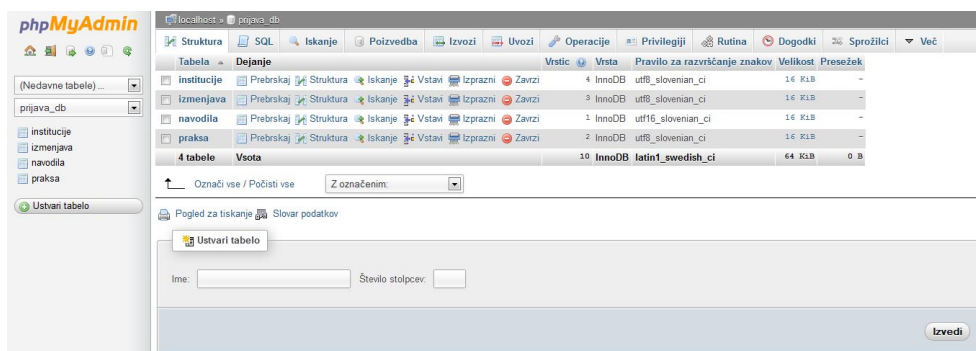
phpMyAdmin

(Nedavne tabele) ...
prijava_db

institucije
izmenjava
navodila
praksa

Ustvari tabelo

localhost » prijava_db

Struktura | SQL | Iskanje | Poizvedba | Izvozi | Uvozi | Operacije | Privilegiji | Rutina | Dogodki | Sprožilci | Več

| Tabela | Dejanje | Vrstic | Vrsta | Pravilo za razvrščanje znakov | Velikost | Presežek |
|---|---|---|---|---|---|---|
| institucije | Prebrskaj Struktura Iskanje Vstavi Izprazni Zavrzi | 4 | InnoDB | utf8_slovenian_ci | 16 KiB | - |
| izmenjava | Prebrskaj Struktura Iskanje Vstavi Izprazni Zavrzi | 3 | InnoDB | utf8_slovenian_ci | 16 KiB | - |
| navodila | Prebrskaj Struktura Iskanje Vstavi Izprazni Zavrzi | 1 | InnoDB | utf16_slovenian_ci | 16 KiB | - |
| praksa | Prebrskaj Struktura Iskanje Vstavi Izprazni Zavrzi | 2 | InnoDB | utf8_slovenian_ci | 16 KiB | - |
| 4 tabele | Vsota | 10 | InnoDB | latin1_swedish_ci | 64 KiB | 0 B |

Označi vse / Počisti vse   Z označenim:

Pogled za tiskanje   Slovar podatkov

Ustvari tabelo

Ime:   Število stolpcev:

Izvedi